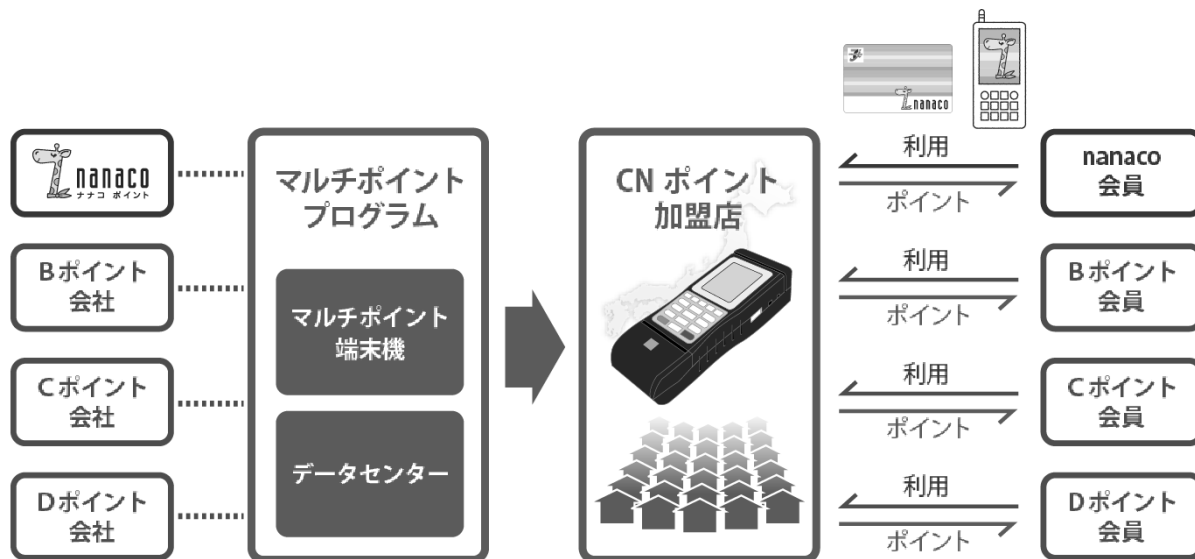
nanaco
ナナコ ポイント

Bポイント
会社

Cポイント
会社

Dポイント
会社

マルチポイント
プログラム

マルチポイント
端末機

データセンター

CN ポイント
加盟店

nanaco

利用
ポイント

nanaco
会員

利用
ポイント

Bポイント
会員

利用
ポイント

Cポイント
会員

利用
ポイント

Dポイント
会員